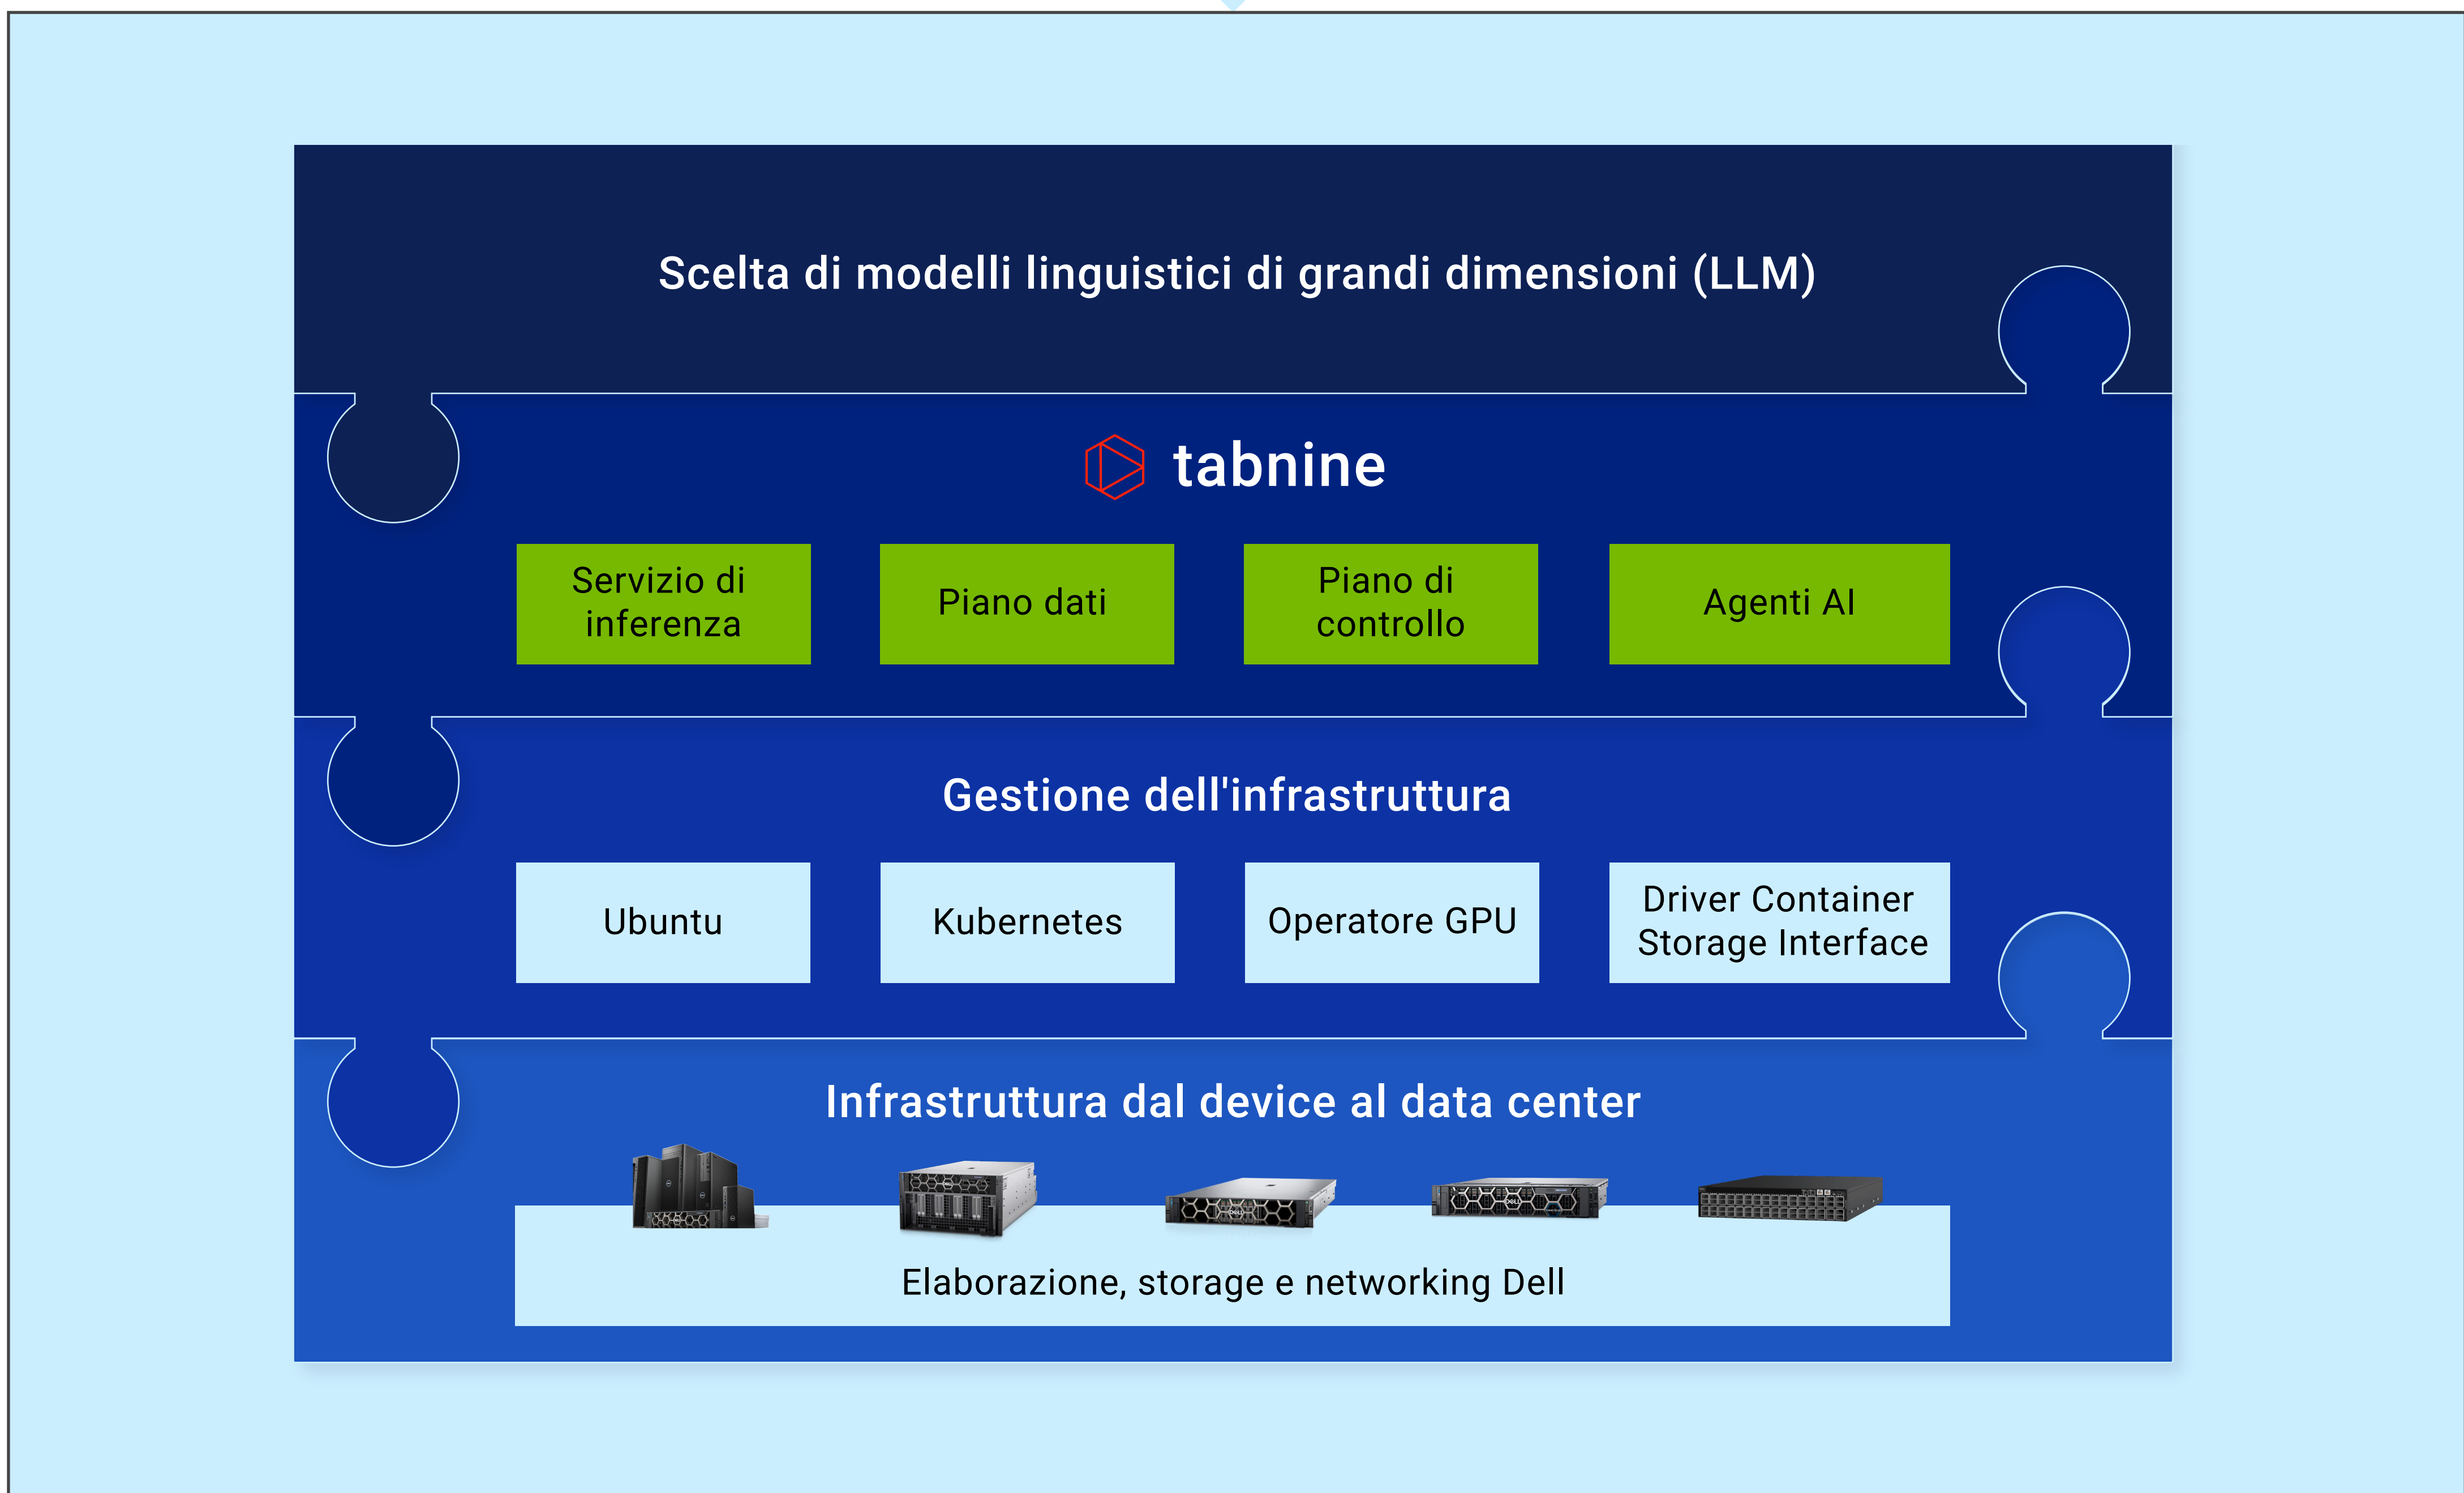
Scelta di modelli linguistici di grandi dimensioni (LLM)

tabnine

Servizio di inferenza

Piano dati

Piano di controllo

Agenti AI

Gestione dell'infrastruttura

Ubuntu

Kubernetes

Operatore GPU

Driver Container Storage Interface

Infrastruttura dal device al data center

Elaborazione, storage e networking Dell